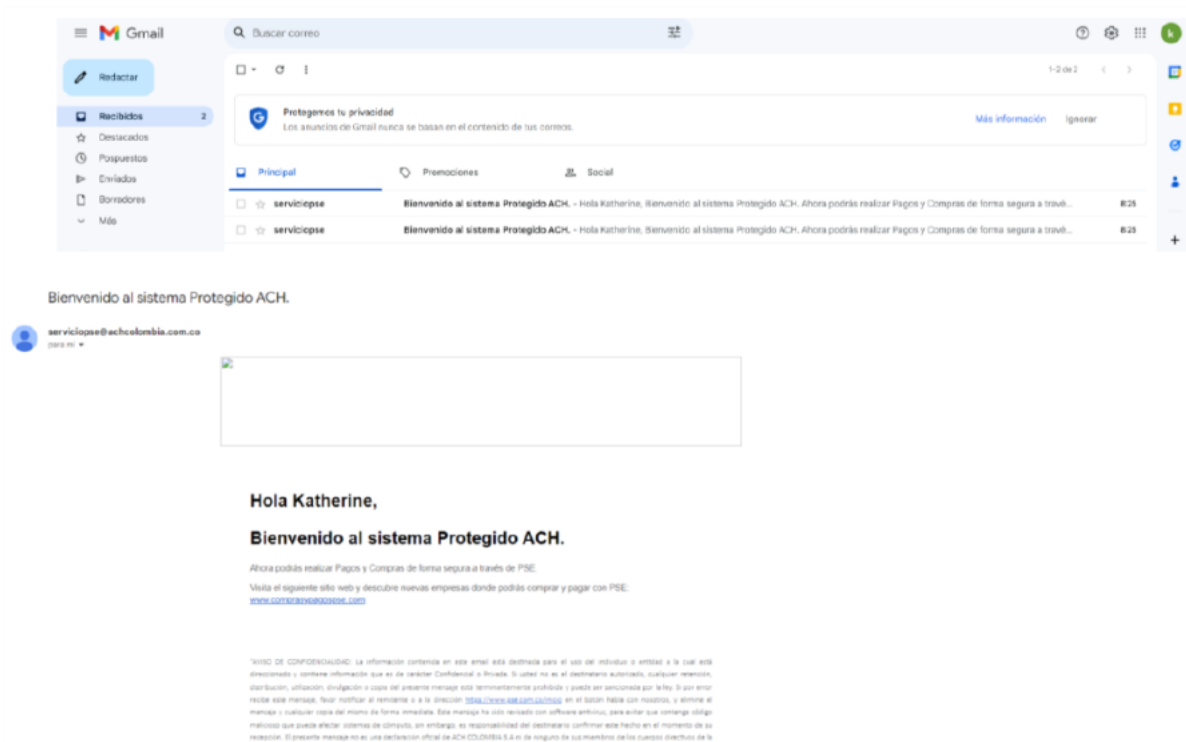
Gmail

Buscar correo

k

Redactar

Recibidos 2
Destacados
Pospuestos
Enviados
Borradores
Más

1-2 de 2

Protegemos tu privacidad
Los anuncios de Gmail nunca se basan en el contenido de tus correos.

Más información Ignorar

Principal
Promociones
Social

serviciopse Bienvenido al sistema Protegido ACH. - Hola Katherine, Bienvenido al sistema Protegido ACH. Ahora podrás realizar Pagos y Compras de forma segura a travé... 8:25
serviciopse Bienvenido al sistema Protegido ACH. - Hola Katherine, Bienvenido al sistema Protegido ACH. Ahora podrás realizar Pagos y Compras de forma segura a travé... 8:25

Bienvenido al sistema Protegido ACH.

serviciopse@achcolombia.com.co
para mí

Hola Katherine,

Bienvenido al sistema Protegido ACH.

Ahora podrás realizar Pagos y Compras de forma segura a través de PSE.

Visita el siguiente sitio web y descubre nuevas empresas donde podrás comprar y pagar con PSE:
www.comprasypagospse.com

"AVISO DE CONFIDENCIALIDAD: La información contenida en este email está destinada para el uso del individuo o entidad a la cual está direccionado y contiene información que es de carácter Confidencial o Privada. Si usted no es el destinatario autorizado, cualquier retención, distribución, utilización, divulgación o copia del presente mensaje está terminantemente prohibida y puede ser sancionada por la ley. Si por error recibe este mensaje, favor notificar al remitente o a la dirección https://www.pse.com.co/mooc en el botón hable con nosotros, y elimine el mensaje y cualquier copia del mismo de forma inmediata. Este mensaje ha sido revisado con software antivirus, para evitar que contenga código malicioso que pueda afectar sistemas de cómputo, sin embargo, es responsabilidad del destinatario confirmar este hecho en el momento de su recepción. El presente mensaje no es una declaración oficial de ACH COLOMBIA S.A ni de ninguno de sus miembros de los cuerpos directivos de la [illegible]